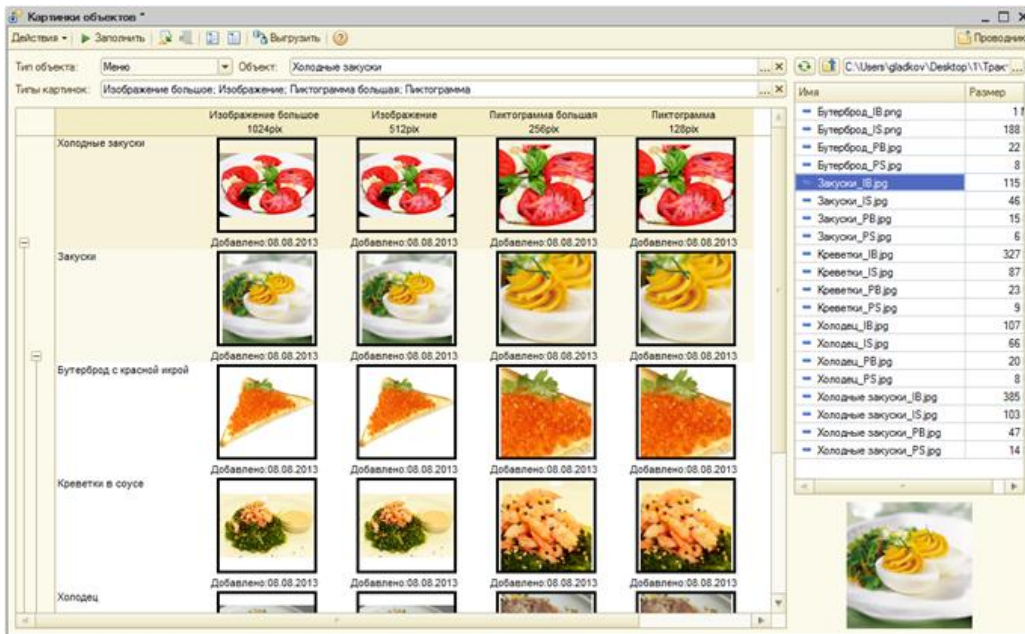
Картинки объектов *

Действия ▾ | ▶ Заполнить | Выгрузить | Проводник

Тип объекта: Меню | Объект: Холодные закуски

Типы картинок: Изображение большое; Изображение; Пиктограмма большая; Пиктограмма

C:\Users\gladkov\Desktop\1\Трак

| | Изображение большое 1024pix | Изображение 512pix | Пиктограмма большая 256pix | Пиктограмма 128pix |
|---|---|---|---|---|
| Холодные закуски | Добавлено:08.08.2013 | Добавлено:08.08.2013 | Добавлено:08.08.2013 | Добавлено:08.08.2013 |
| Закуски | Добавлено:08.08.2013 | Добавлено:08.08.2013 | Добавлено:08.08.2013 | Добавлено:08.08.2013 |
| Бутерброд с красной икрой | Добавлено:08.08.2013 | Добавлено:08.08.2013 | Добавлено:08.08.2013 | Добавлено:08.08.2013 |
| Креветки в соусе | Добавлено:08.08.2013 | Добавлено:08.08.2013 | Добавлено:08.08.2013 | Добавлено:08.08.2013 |
| Холодец | | | | |

| Имя | Размер |
|---|---|
| Бутерброд_IB.png | 1 |
| Бутерброд_IS.png | 188 |
| Бутерброд_PB.jpg | 22 |
| Бутерброд_PS.jpg | 8 |
| Закуски_IB.jpg | 115 |
| Закуски_IS.jpg | 46 |
| Закуски_PB.jpg | 15 |
| Закуски_PS.jpg | 6 |
| Креветки_IB.jpg | 327 |
| Креветки_IS.jpg | 87 |
| Креветки_PB.jpg | 23 |
| Креветки_PS.jpg | 9 |
| Холодец_IB.jpg | 107 |
| Холодец_IS.jpg | 66 |
| Холодец_PB.jpg | 20 |
| Холодец_PS.jpg | 8 |
| Холодные закуски_IB.jpg | 385 |
| Холодные закуски_IS.jpg | 103 |
| Холодные закуски_PB.jpg | 47 |
| Холодные закуски_PS.jpg | 14 |